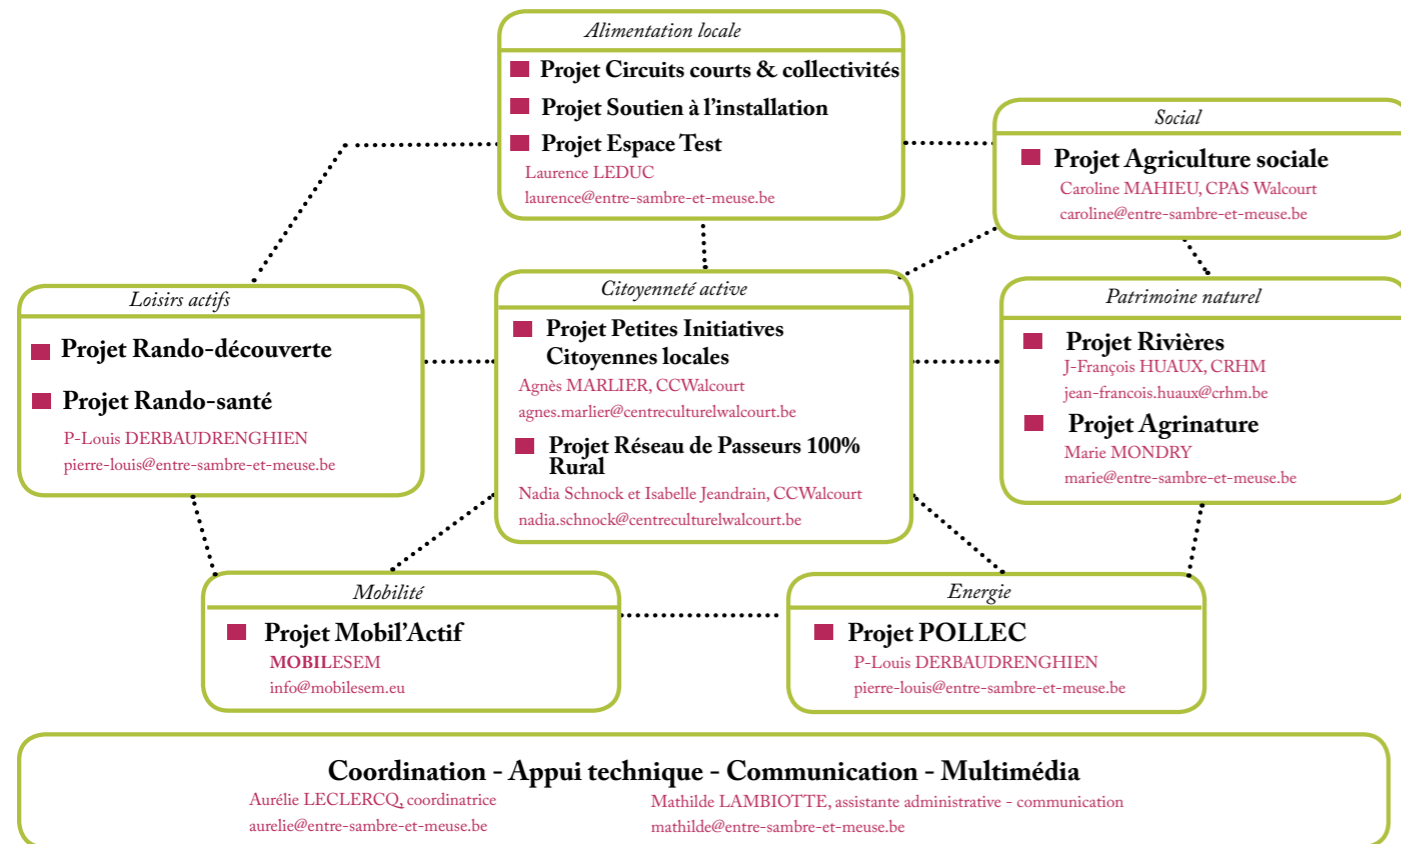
Alimentation locale

Projet Circuits courts & collectivités

Projet Soutien à l'installation

Projet Espace Test

Laurence LEDUC
laurence@entre-sambre-et-meuse.be

Social

Projet Agriculture sociale

Caroline MAHIEU, CPAS Walcourt
caroline@entre-sambre-et-meuse.be

Loisirs actifs

Projet Rando-découverte

Projet Rando-santé

P-Louis DERBAUDRENGHIEN
pierre-louis@entre-sambre-et-meuse.be

Citoyenneté active

Projet Petites Initiatives Citoyennes locales

Agnès MARLIER, CCWalcourt
agnes.marlier@centreculturelwalcourt.be

Projet Réseau de Passeurs 100% Rural

Nadia Schnock et Isabelle Jeandrain, CCWalcourt
nadia.schnock@centreculturelwalcourt.be

Patrimoine naturel

Projet Rivières

J-François HUAUX, CRHM
jean-francois.huaux@crhm.be

Projet Agrinature

Marie MONDRY
marie@entre-sambre-et-meuse.be

Mobilité

Projet Mobil'Actif

MOBILESEM
info@mobilesem.eu

Energie

Projet POLLEC

P-Louis DERBAUDRENGHIEN
pierre-louis@entre-sambre-et-meuse.be

Coordination - Appui technique - Communication - Multimédia

Aurélie LECLERCQ, coordinatrice
aurelie@entre-sambre-et-meuse.be

Mathilde LAMBIOTTE, assistante administrative - communication
mathilde@entre-sambre-et-meuse.be